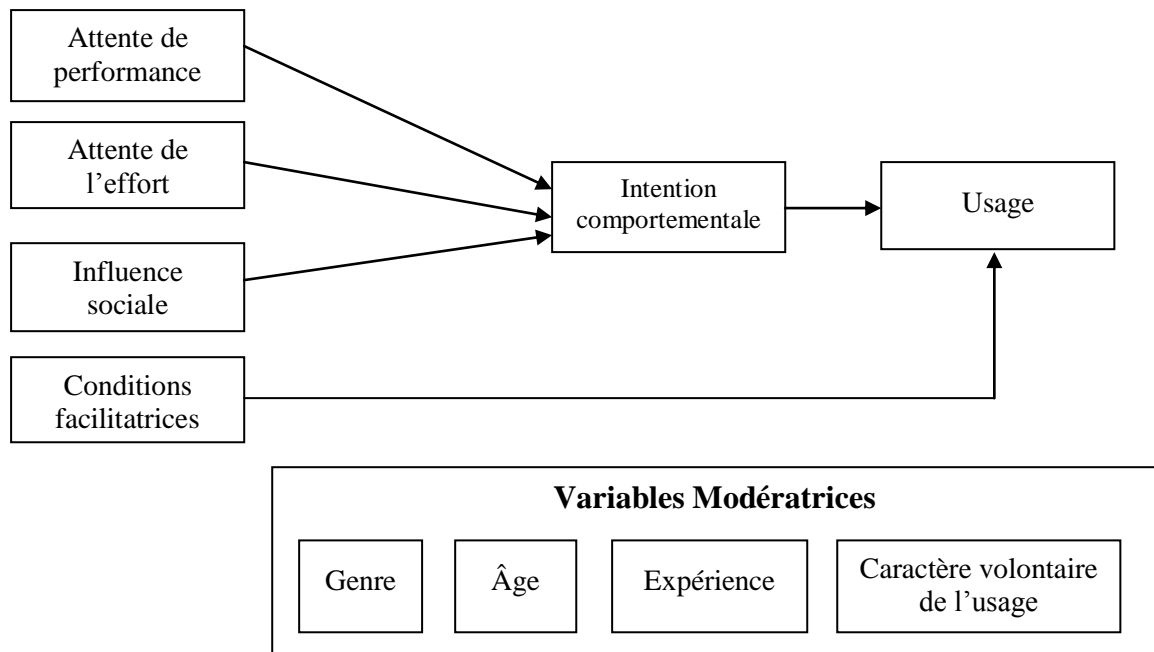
Attente de performance

Attente de l’effort

Influence sociale

Conditions facilitatrices

Intention comportementale

Usage

**Variables Modératrices**

Genre

Âge

Expérience

Caractère volontaire de l’usage